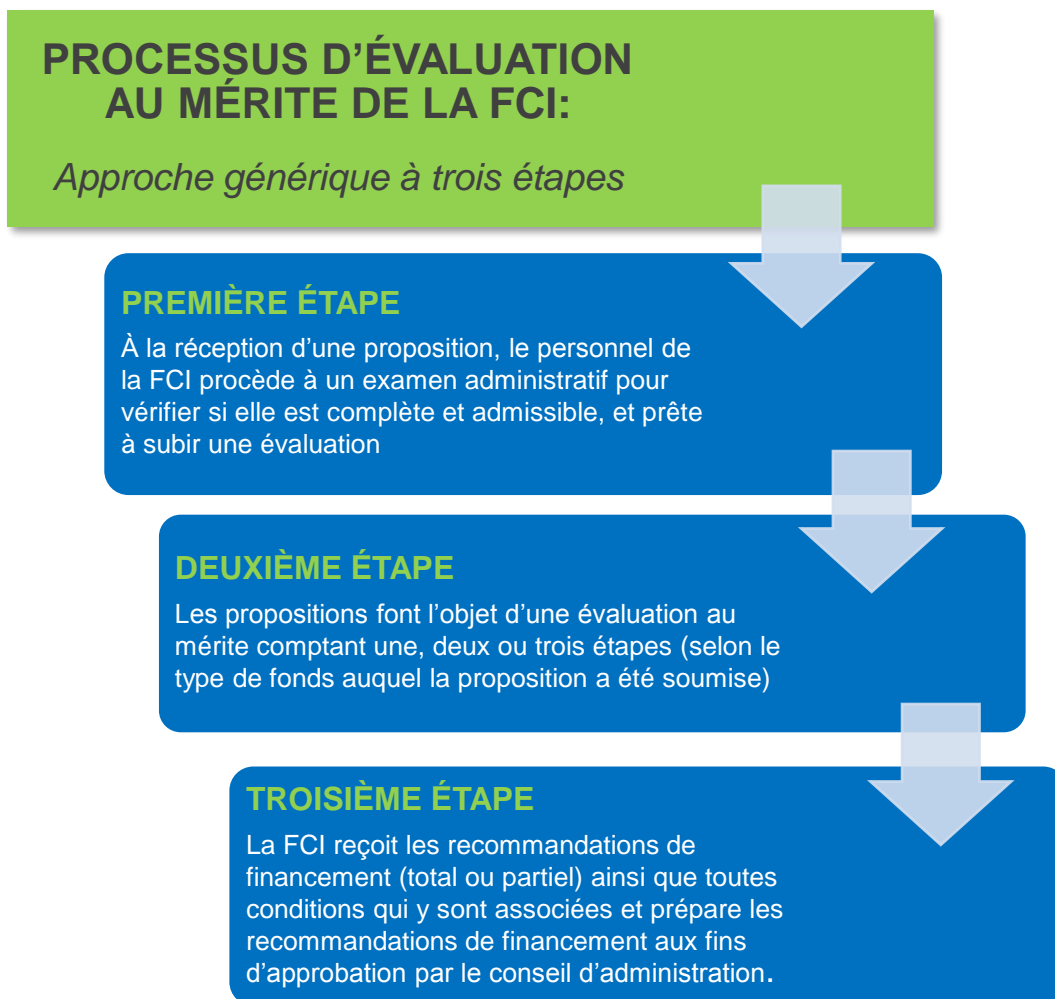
PROCESSUS D’ÉVALUATION AU MÉRITE DE LA FCI:

Approche générique à trois étapes

PREMIÈRE ÉTAPE

À la réception d’une proposition, le personnel de la FCI procède à un examen administratif pour vérifier si elle est complète et admissible, et prête à subir une évaluation

DEUXIÈME ÉTAPE

Les propositions font l’objet d’une évaluation au mérite comptant une, deux ou trois étapes (selon le type de fonds auquel la proposition a été soumise)

TROISIÈME ÉTAPE

La FCI reçoit les recommandations de financement (total ou partiel) ainsi que toutes conditions qui y sont associées et prépare les recommandations de financement aux fins d’approbation par le conseil d’administration.